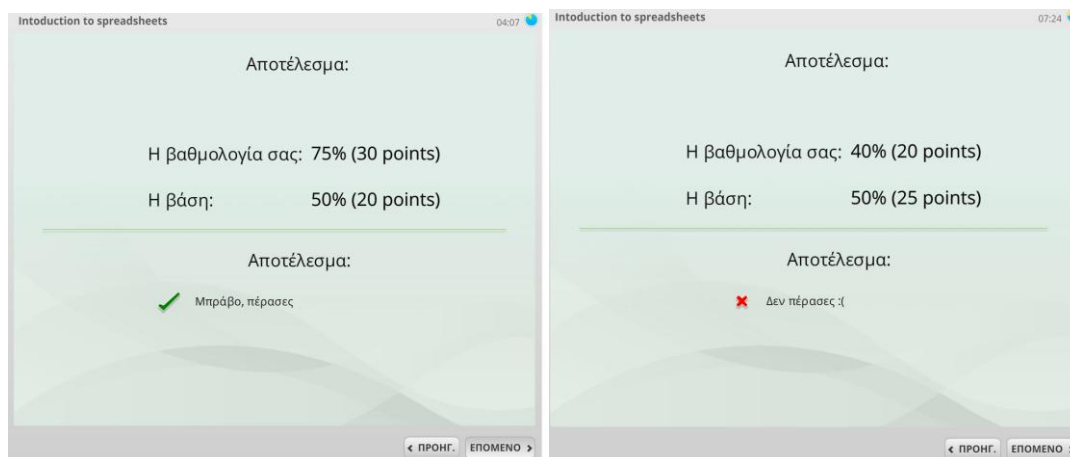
Intoduction to spreadsheets

04:07

Αποτέλεσμα:

Η βαθμολογία σας: 75% (30 points)

Η βάση: 50% (20 points)

Αποτέλεσμα:

Μπράβο, πέρασες

‹ ΠΡΟΗΓ. ΕΠΟΜΕΝΟ ›

Intoduction to spreadsheets

07:24

Αποτέλεσμα:

Η βαθμολογία σας: 40% (20 points)

Η βάση: 50% (25 points)

Αποτέλεσμα:

Δεν πέρασες :(

‹ ΠΡΟΗΓ. ΕΠΟΜΕΝΟ